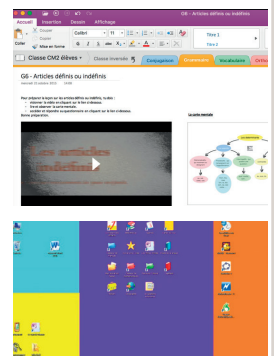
G6 - Articles définis ou indéfinis

Accueil Insertion Dessin Affichage

Coller Copier Mise en forme

Calibri 11

Titre 1 Titre 2

Classe CM2 élèves Classe inversée

Conjugaison Grammaire Vocabulaire Orthographe

G6 - Articles définis ou indéfinis

samedi 21 janvier 2016 17:58

Pour préparer la leçon sur les articles définis ou indéfinis, tu dois :
- visionner la vidéo en cliquant sur le lien ci-dessous.
- lire et observer la carte mentale.
- accéder et répondre au questionnaire en cliquant sur le lien ci-dessous.
Bonne préparation.

La carte mentale

Les articles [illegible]